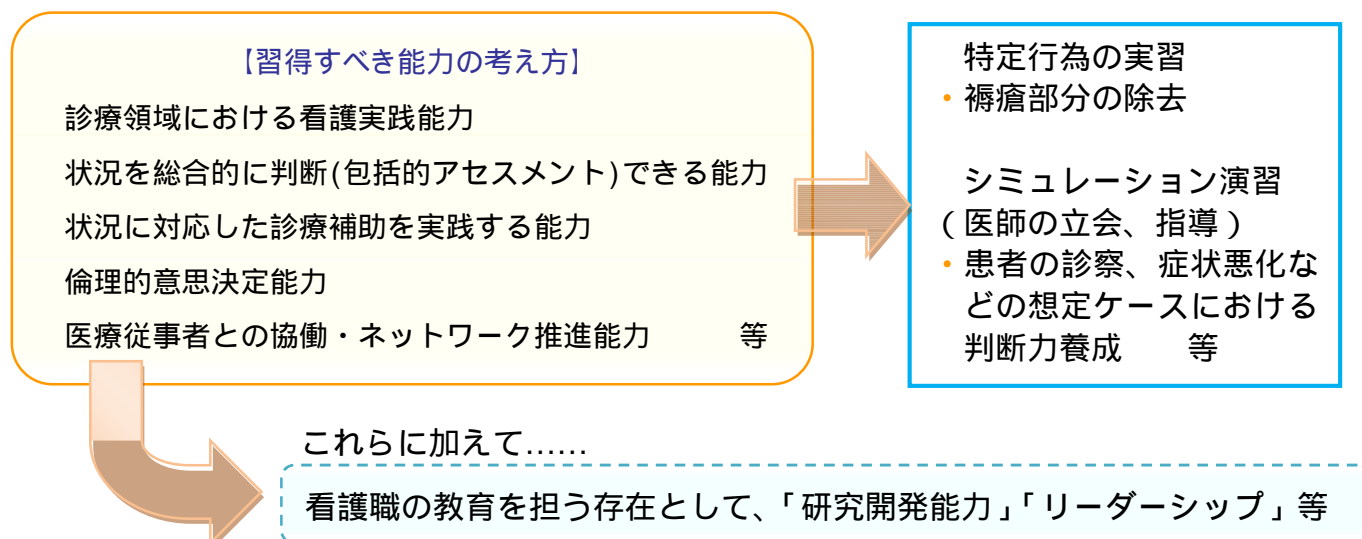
【習得すべき能力の考え方】

診療領域における看護実践能力

状況を総合的に判断(包括的アセスメント)できる能力

状況に対応した診療補助を実践する能力

倫理的意思決定能力

医療従事者との協働・ネットワーク推進能力　　等

特定行為の実習
・褥瘡部分の除去

シミュレーション演習
(医師の立会、指導)
・患者の診察、症状悪化などの想定ケースにおける判断力養成　　等

これらに加えて……

看護職の教育を担う存在として、「研究開発能力」「リーダーシップ」等